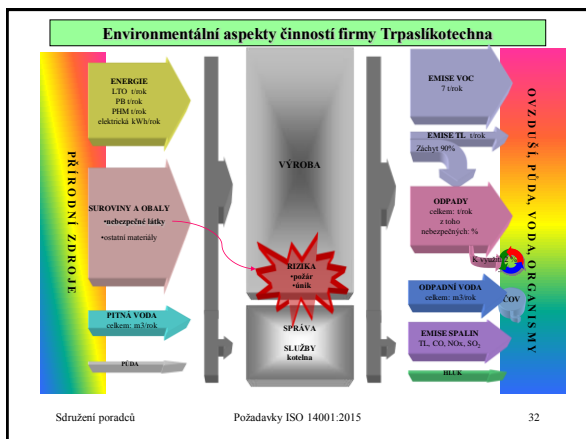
Environmentální aspekty činností firmy Trpaslíkotechna

PŘÍRODNÍ ZDROJE

ENERGIE
LTO t/rok
PB t/rok
PHM t/rok
elektrická kWh/rok

SUROVINY A OBALY
•nebezpečné látky
•ostatní materiály

PITNÁ VODA
celkem: m3/rok

PŮDA

VÝROBA

RIZIKA
•požár
•únik

SPRÁVA
SLUŽBY
kotelna

EMISE VOC
7 t/rok

EMISE TL. t/rok
Záchyt 90%

ODPADY
celkem: t/rok
z toho
nebezpečných: %

K využití

ODPADNÍ VODA
celkem: m3/rok

ČOV

EMISE SPALIN
TL, CO, NOx, $SO_2$

HLUK

OVZDUŠÍ, PŮDA, VODA, ORGANISMY

Sdružení poradců Požadavky ISO 14001:2015 32